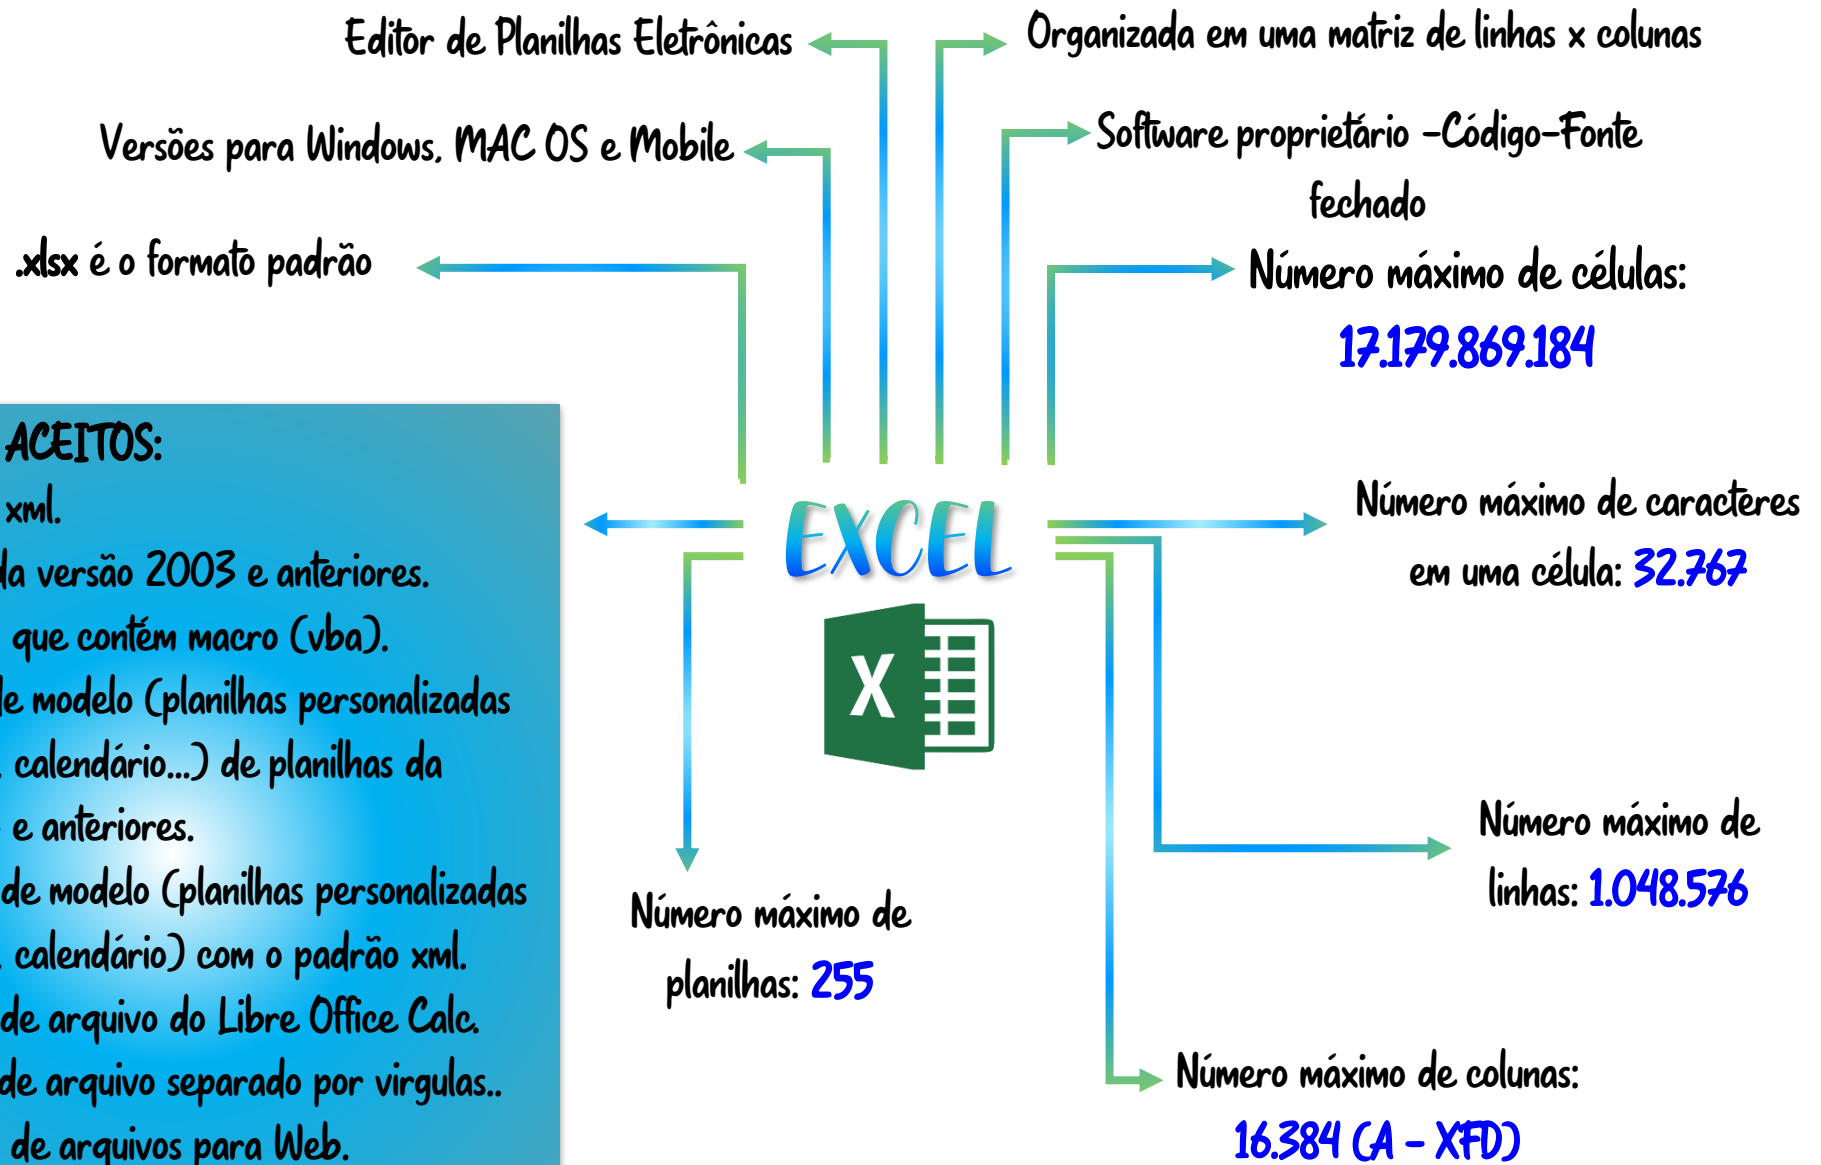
Editor de Planilhas Eletrônicas

Organizada em uma matriz de linhas x colunas

Versões para Windows, MAC OS e Mobile

Software proprietário -Código-Fonte fechado

.xlsx é o formato padrão

Número máximo de células: 17.179.869.184

ACEITOS:
xml.
la versão 2003 e anteriores.
que contém macro (vba).
le modelo (planilhas personalizadas
calendário...) de planilhas da
e anteriores.
de modelo (planilhas personalizadas
calendário) com o padrão xml.
de arquivo do Libre Office Calc.
de arquivo separado por virgulas..
de arquivos para Web.

EXCEL

X

Número máximo de caracteres em uma célula: 32.767

Número máximo de linhas: 1.048.576

Número máximo de planilhas: 255

Número máximo de colunas: 16.384 (A - XFD)